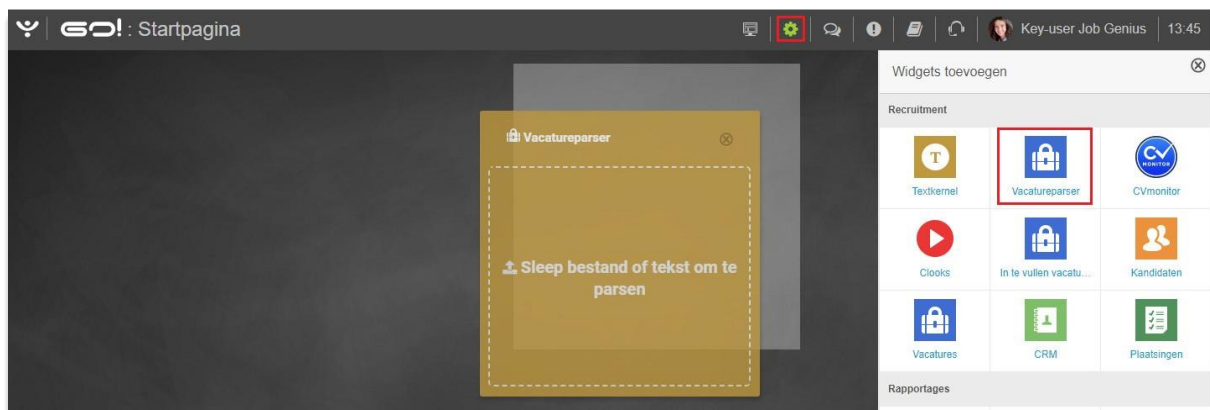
GO!: Startpagina

Key-user Job Genius | 13:45

Vacatureparser ⊗

Sleep bestand of tekst om te parsen

Widgets toevoegen ⊗

Recruitment

T
Textkernel

Vacatureparser

CV MONITOR
CVmonitor

Clooks

In te vullen vacatu...

Kandidaten

Vacatures

CRM

Plaatsingen

Rapportages